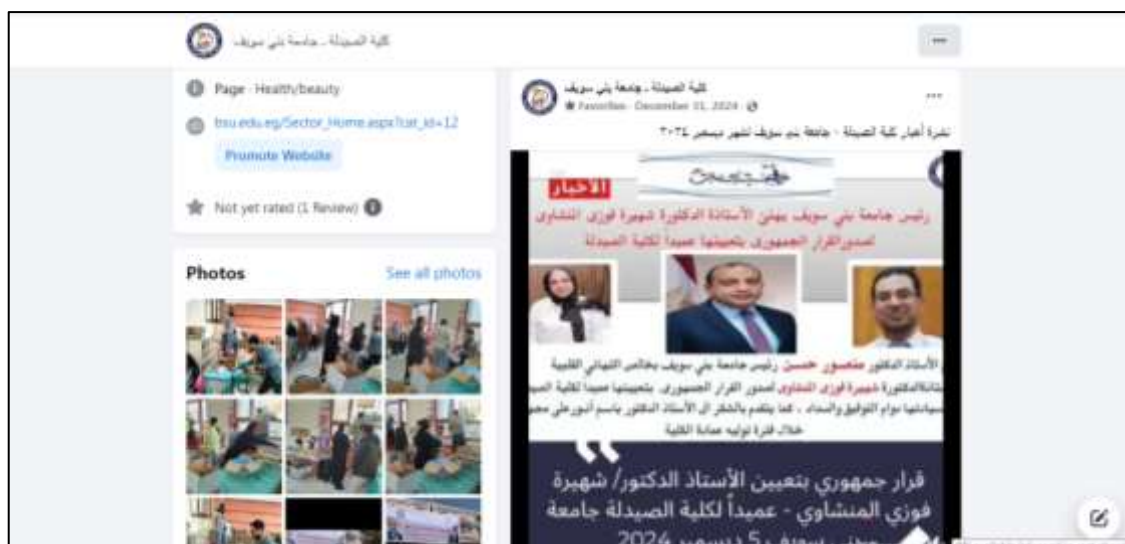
كلية الصيدلة - جامعة بني سويف

Page · Health/beauty

bsu.edu.eg/Sector_Home.aspx?cat_id=12

Promote Website

Not yet rated (1 Review)

Photos

See all photos

كلية الصيدلة - جامعة بني سويف
Favorites · December 31, 2024 ·

نشرة أخبار كلية الصيدلة - جامعة بني سويف لشهر ديسمبر ٢٠٢٤

الأخبار

رئيس جامعة بني سويف يهنئ الأستاذة الدكتورة شهيرة فوزي المنشاوي لصدور القرار الجمهوري بتعيينها عميداً لكلية الصيدلة

الأستاذ الدكتور منصور حسن رئيس جامعة بني سويف بخالص التهاني القلبية للأستاذة الدكتورة شهيرة فوزي المنشاوي لصدور القرار الجمهوري بتعيينها عميداً لكلية الصيدلة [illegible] متمنيا لسيادتها دوام التوفيق والسداد ، كما يتقدم بالشكر الى الأستاذ الدكتور باسم أنور علي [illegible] خلال فترة توليه عمادة الكلية

قرار جمهوري بتعيين الأستاذ الدكتور/ شهيرة فوزي المنشاوي - عميداً لكلية الصيدلة جامعة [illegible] 2024